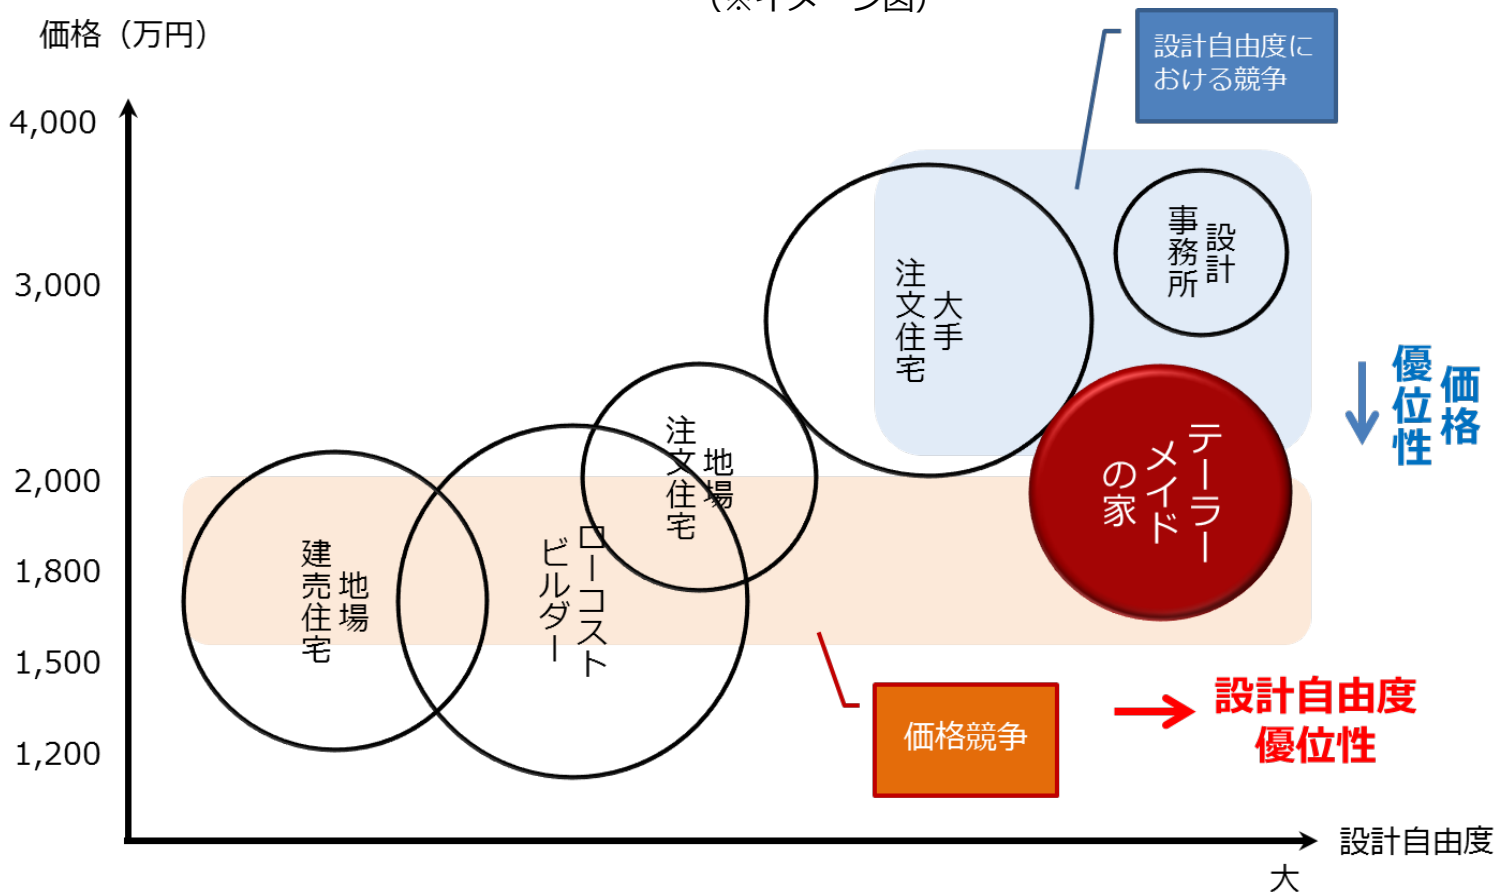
(※イメージ図)

価格（万円）

4,000
3,000
2,000
1,800
1,500
1,200

設計自由度における競争

大手注文住宅

設計事務所

価格優位性

テーラーメイドの家

地場注文住宅

地場建売住宅

ローコストビルダー

価格競争

設計自由度優位性

設計自由度
大